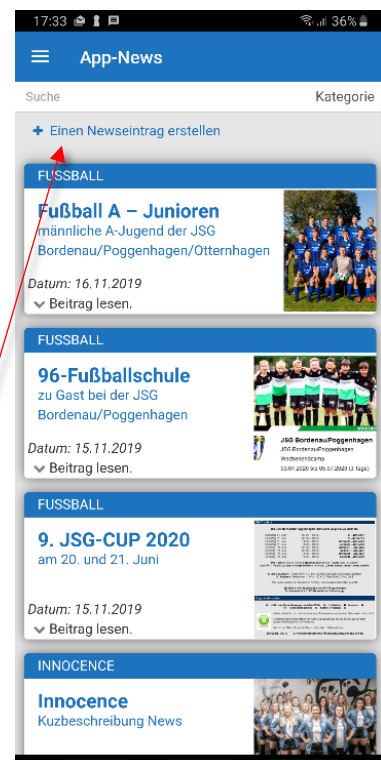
17:33 36%

App-News

Suche

Kategorie

+ Einen Newseintrag erstellen

FUSSBALL

Fußball A – Junioren

männliche A-Jugend der JSG Bordenau/Poggenhagen/Otternhagen

Datum: 16.11.2019

Beitrag lesen.

FUSSBALL

96-Fußballschule

zu Gast bei der JSG Bordenau/Poggenhagen

JSG Bordenau/Poggenhagen

Datum: 15.11.2019

Beitrag lesen.

FUSSBALL

9. JSG-CUP 2020

am 20. und 21. Juni

Datum: 15.11.2019

Beitrag lesen.

INNOCENCE

Innocence

Kuzbeschreibung News